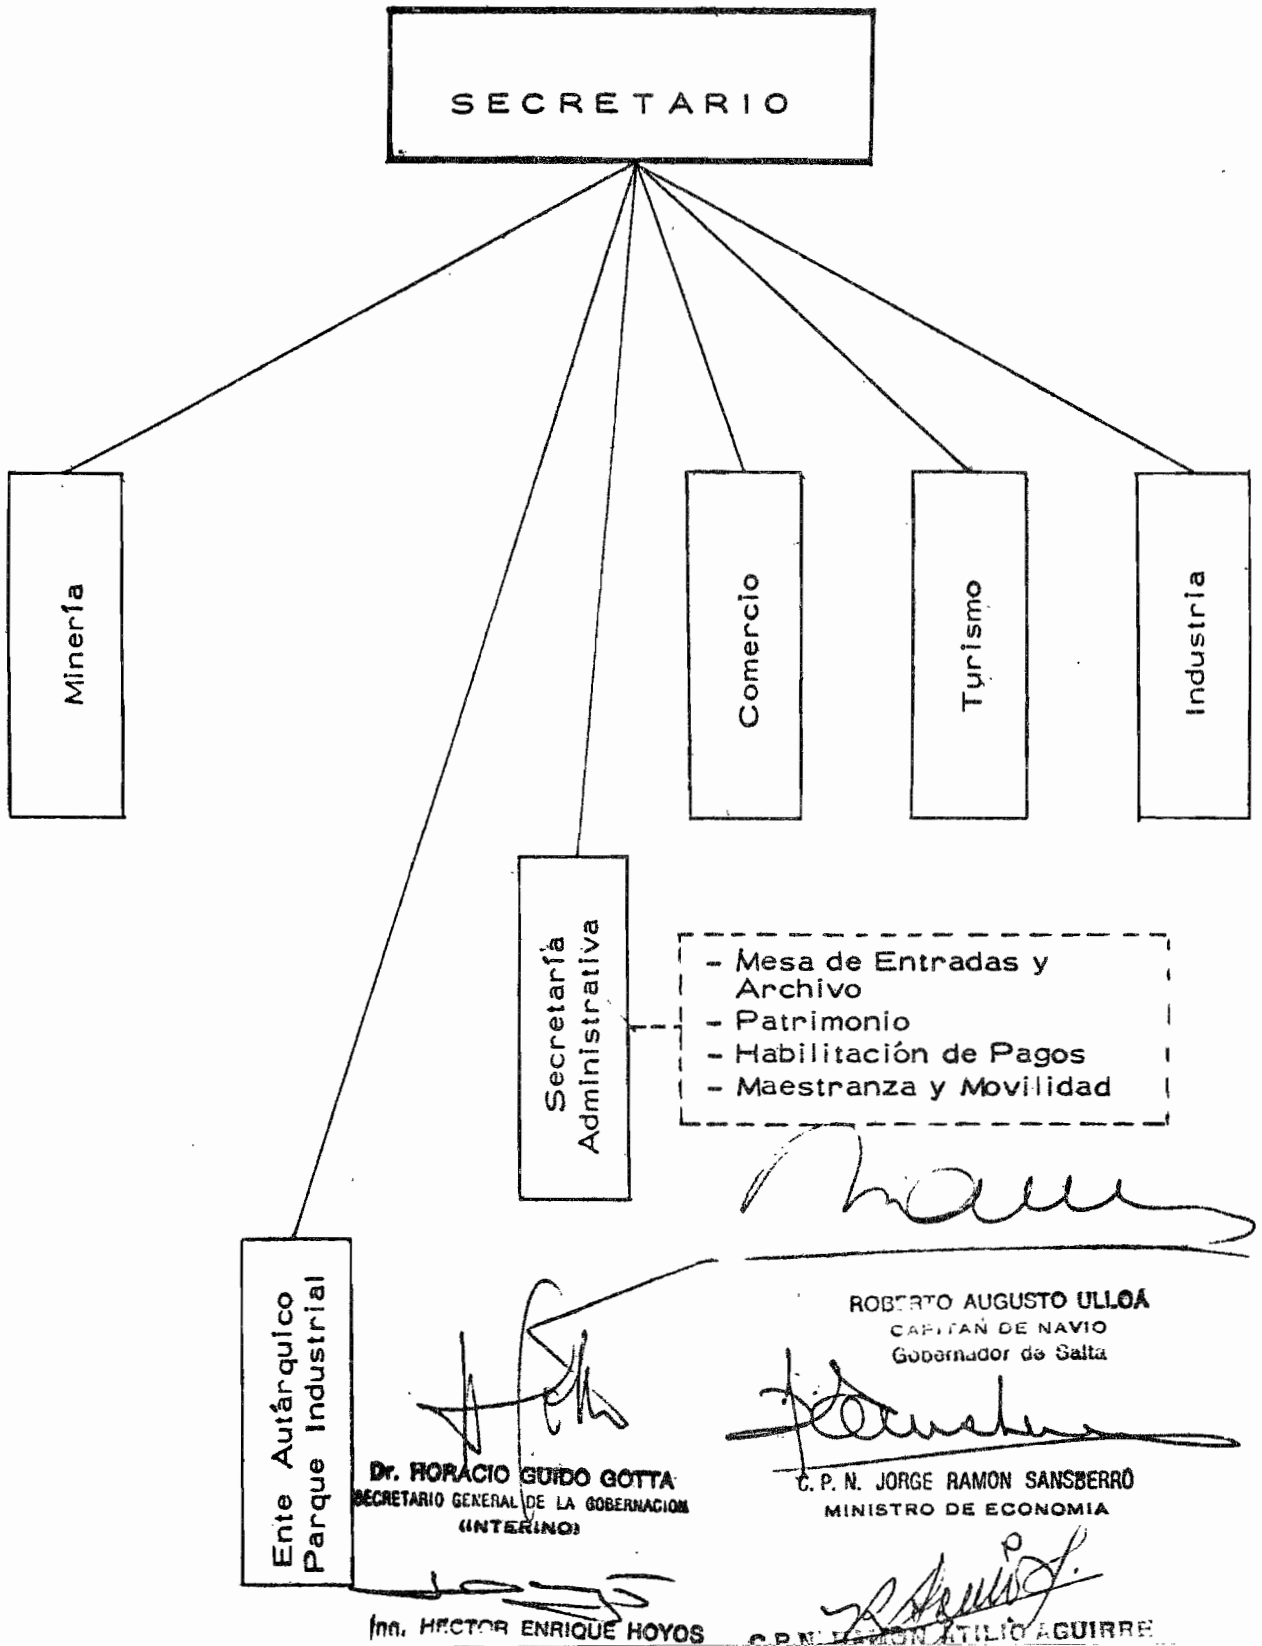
SECRETARIO

Minería

Comercio

Turismo

Industria

Secretaría Administrativa

- Mesa de Entradas y Archivo
- Patrimonio
- Habilitación de Pagos
- Maestranza y Movilidad

Ente Autárquico Parque Industrial

ROBERTO AUGUSTO ULLOA
CAPITAN DE NAVIO
Gobernador de Salta

Dr. HORACIO GUIDO GOTTA
SECRETARIO GENERAL DE LA GOBERNACION
(INTERINO)

C. P. N. JORGE RAMON SANSBERRO
MINISTRO DE ECONOMIA

Ing. HECTOR ENRIQUE HOYOS

C.P.N. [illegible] ATILIO AGUIRRE